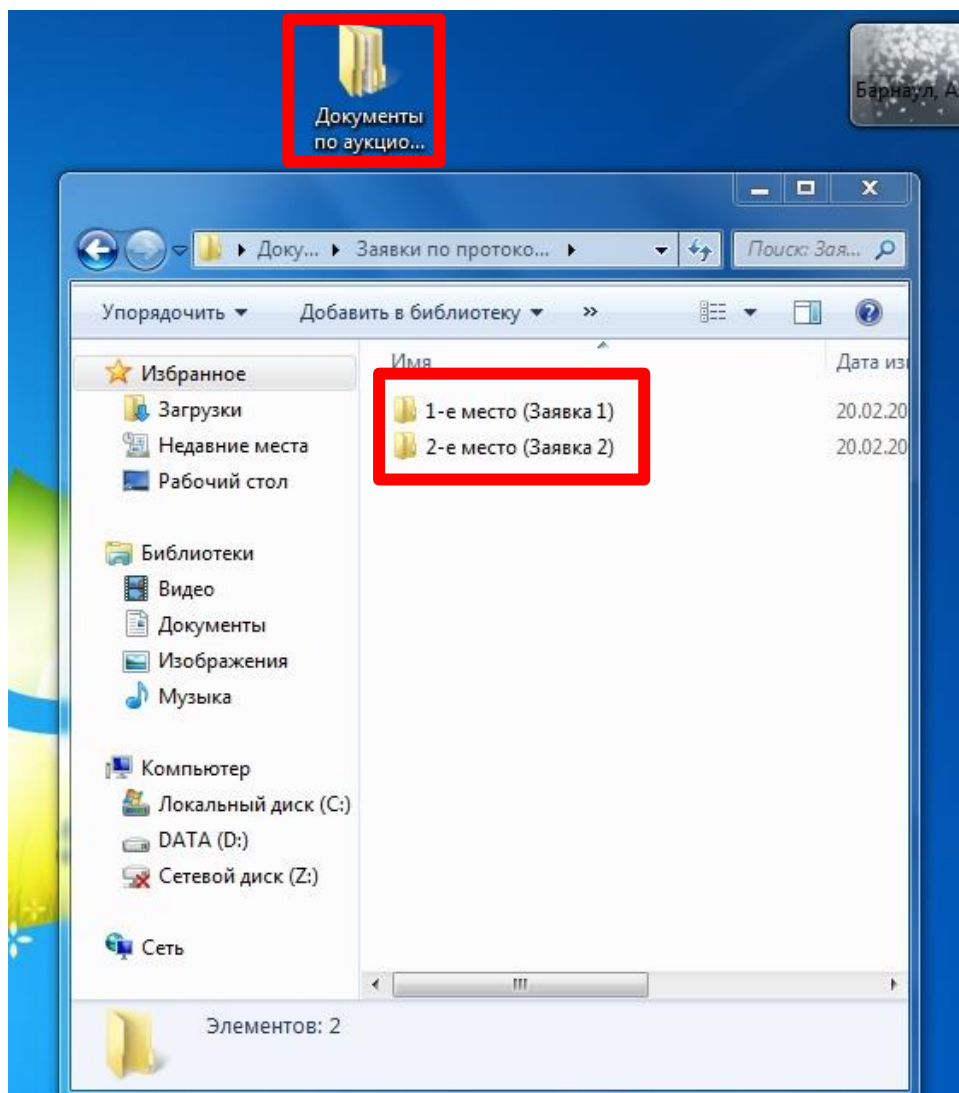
Документы по аукцио...

Барнаул, А

Доку... ▸ Заявки по протоко... ▸

Поиск: Зая...

Упорядочить ▾ Добавить в библиотеку ▾ »

Имя

Дата из

1-е место (Заявка 1) 20.02.20

2-е место (Заявка 2) 20.02.20

Избранное
Загрузки
Недавние места
Рабочий стол

Библиотеки
Видео
Документы
Изображения
Музыка

Компьютер
Локальный диск (C:)
DATA (D:)
Сетевой диск (Z:)

Сеть

Элементов: 2